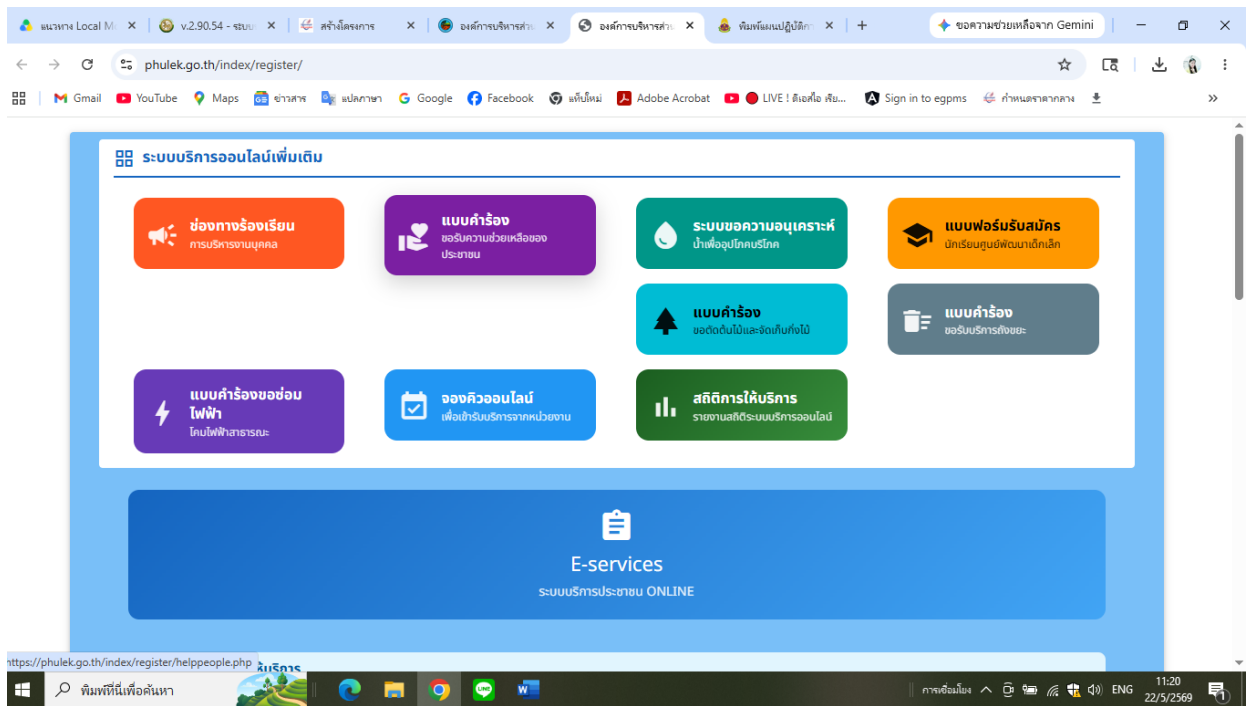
แนวทาง Local M ×
v.2.90.54 - ระบบ ×
สร้างโครงการ ×
องค์การบริหารส่วน ×
องค์การบริหารส่วน ×
พิมพ์แผนปฏิบัติการ ×
+
ขอความช่วยเหลือจาก Gemini

phulek.go.th/index/register/

Gmail YouTube Maps ข่าวสาร แปลภาษา Google Facebook แท็บใหม่ Adobe Acrobat LIVE ! ดิเอลไอ เลีย... Sign in to egpms กำหนดราคากลาง

ระบบบริการออนไลน์เพิ่มเติม

ช่องทางร้องเรียน
การบริหารงานบุคคล

แบบคำร้อง
ขอรับความช่วยเหลือของประชาชน

ระบบขอความอนุเคราะห์
น้ำเพื่ออุปโภคบริโภค

แบบฟอร์มรับสมัคร
นักเรียนศูนย์พัฒนาเด็กเล็ก

แบบคำร้อง
ขอตัดต้นไม้และจัดเก็บกิ่งไม้

แบบคำร้อง
ขอรับบริการถังขยะ

แบบคำร้องขอซ่อมไฟฟ้า
โคมไฟฟ้าสาธารณะ

จองคิวออนไลน์
เพื่อเข้ารับบริการจากหน่วยงาน

สถิติการให้บริการ
รายงานสถิติระบบบริการออนไลน์

E-services
ระบบบริการประชาชน ONLINE

https://phulek.go.th/index/register/helppeople.php
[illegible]บริการ

พิมพ์ที่นี่เพื่อค้นหา
การเชื่อมโยง ENG 11:20 22/5/2569